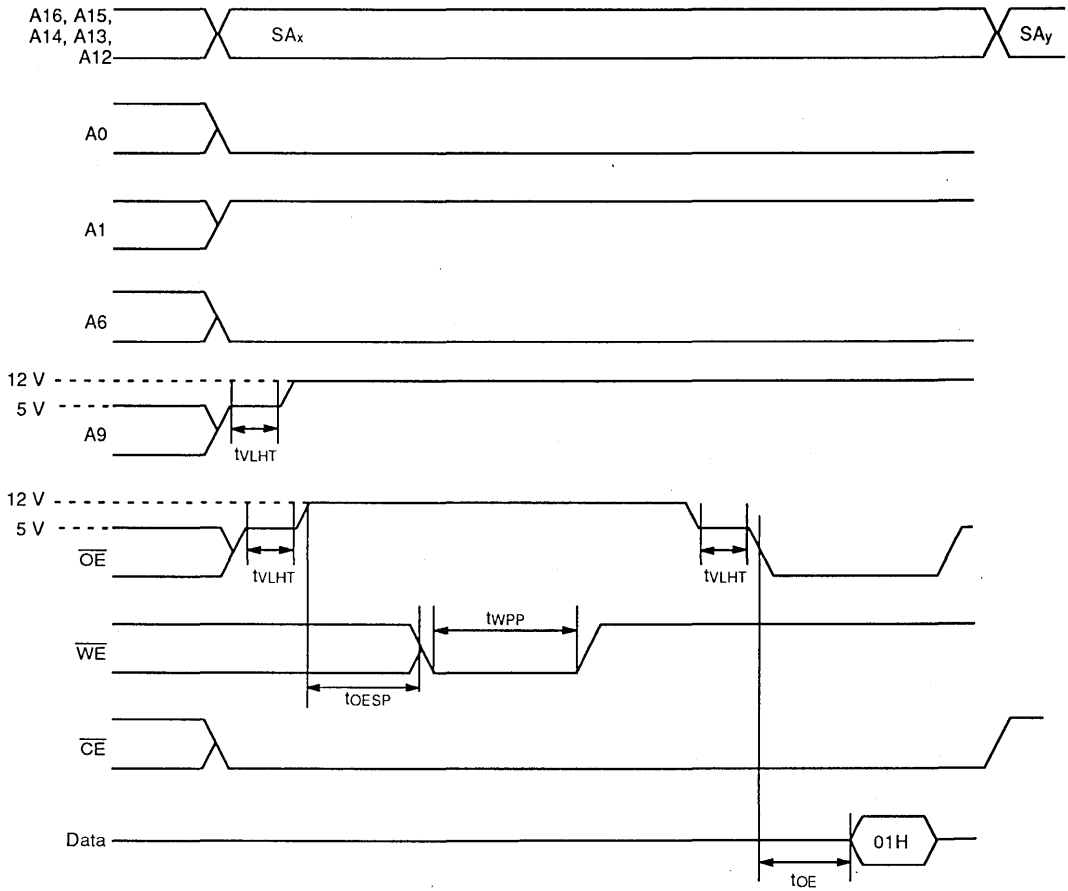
A16, A15, A14, A13, A12

$SA_x$

$SA_y$

A0

A1

A6

12 V

5 V

A9

$t_{VLHT}$

12 V

5 V

$\overline{OE}$

$t_{VLHT}$

$t_{VLHT}$

$t_{WPP}$

$\overline{WE}$

$t_{OESP}$

$\overline{CE}$

Data

01H

$t_{OE}$